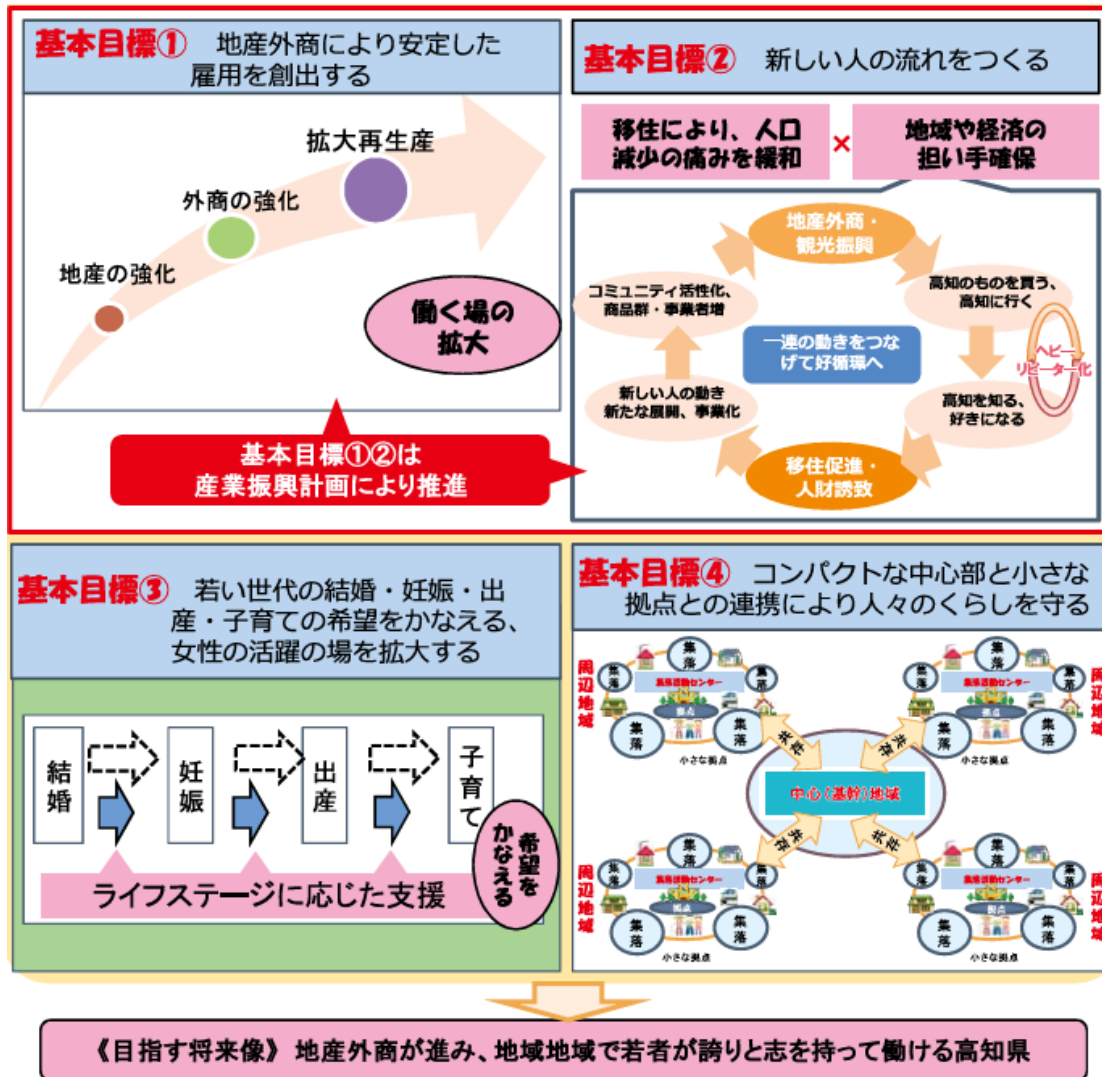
基本目標① 地産外商により安定した雇用を創出する

拡大再生産

外商の強化

地産の強化

働く場の拡大

基本目標①②は産業振興計画により推進

基本目標② 新しい人の流れをつくる

移住により、人口減少の痛みを緩和

×

地域や経済の担い手確保

地産外商・観光振興

高知のものを買う、高知に行く

ヘビーリピーター化

高知を知る、好きになる

移住促進・人財誘致

新しい人の動き 新たな展開、事業化

コミュニティ活性化、商品群・事業者増

一連の動きをつなげて好循環へ

基本目標③ 若い世代の結婚・妊娠・出産・子育ての希望をかなえる、女性の活躍の場を拡大する

結婚

妊娠

出産

子育て

希望をかなえる

ライフステージに応じた支援

基本目標④ コンパクトな中心部と小さな拠点との連携により人々のくらしを守る

周辺地域

集落

集落活動センター

拠点

小さな拠点

共存

中心(基幹)地域

周辺地域

集落

集落活動センター

拠点

小さな拠点

共存

周辺地域

集落

集落活動センター

拠点

小さな拠点

共存

周辺地域

集落

集落活動センター

拠点

小さな拠点

共存

《目指す将来像》 地産外商が進み、地域地域で若者が誇りと志を持って働ける高知県